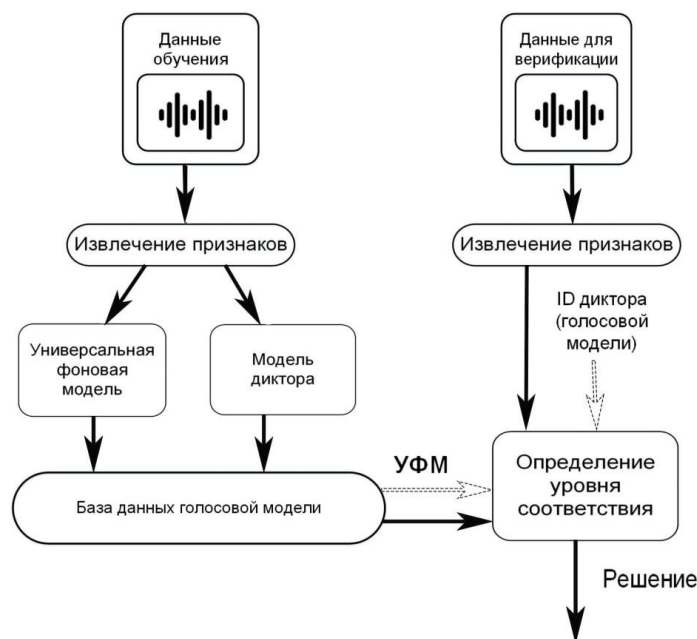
Данные обучения

Данные для верификации

Извлечение признаков

Извлечение признаков

ID диктора (голосовой модели)

Универсальная фоновая модель

Модель диктора

УФМ

База данных голосовой модели

Определение уровня соответствия

Решение